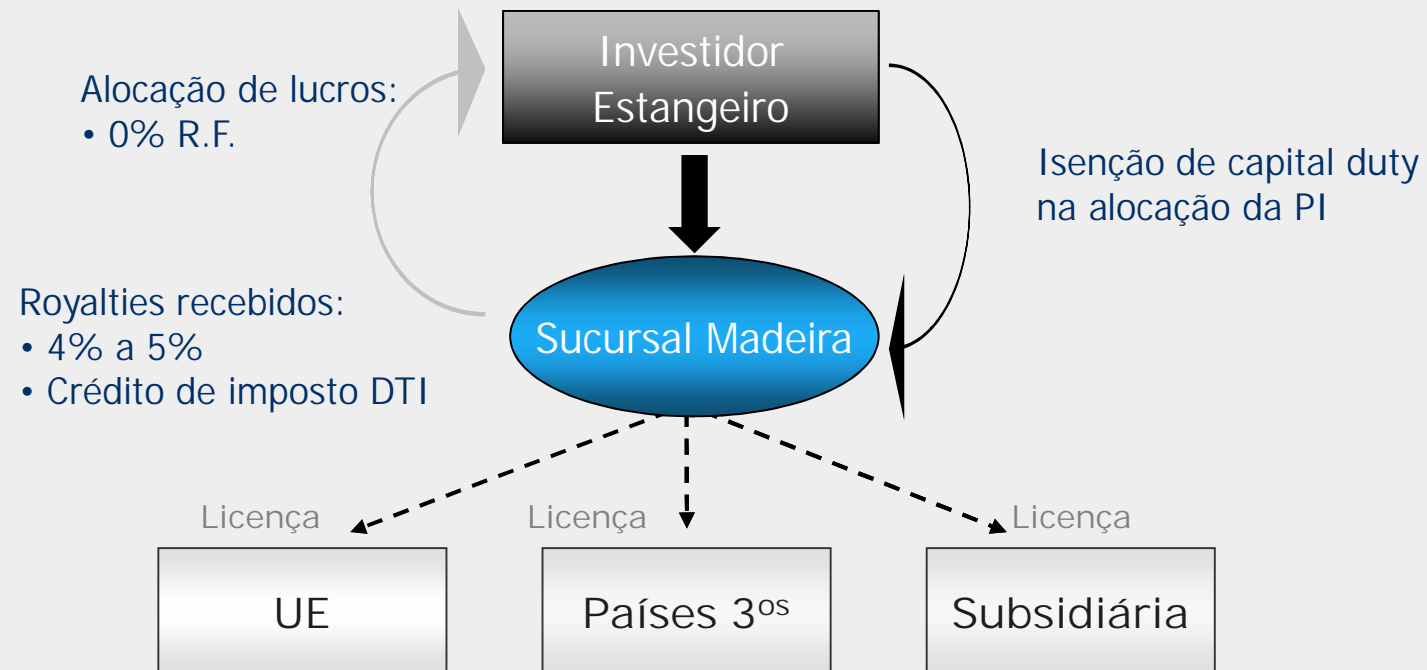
Investidor Estangeiro

Alocação de lucros:
• 0% R.F.

Isenção de capital duty na alocação da PI

Royalties recebidos:
• 4% a 5%
• Crédito de imposto DTI

Sucursal Madeira

Licença

Licença

Licença

UE

Países 3$^{os}$

Subsidiária